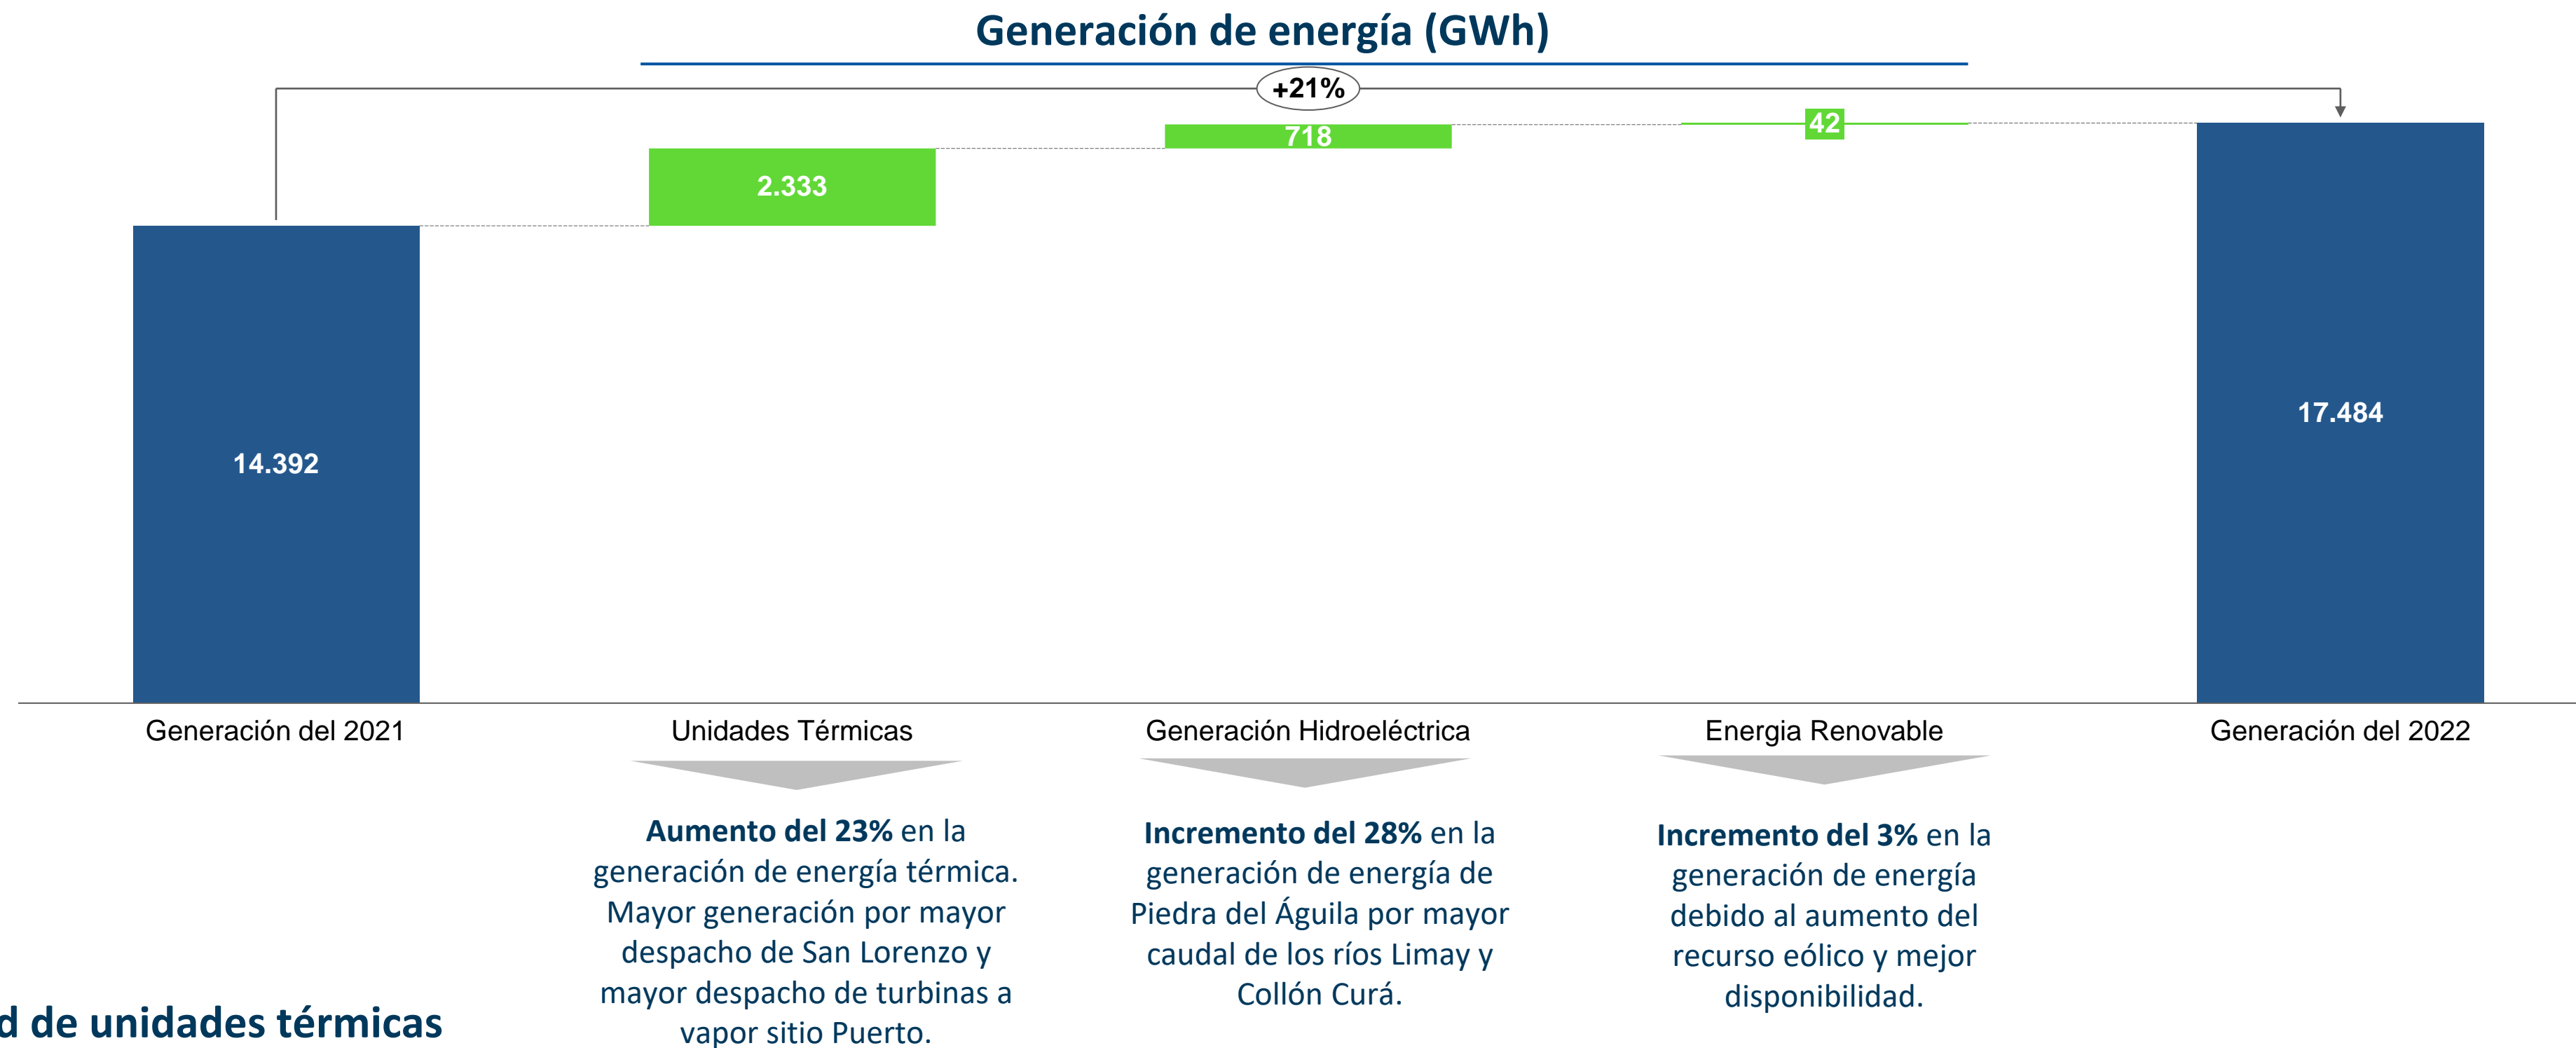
Generación de energía (GWh)

+21%

14.392

2.333

718

42

17.484

Generación del 2021

Unidades Térmicas

Generación Hidroeléctrica

Energia Renovable

Generación del 2022

**Aumento del 23%** en la generación de energía térmica. Mayor generación por mayor despacho de San Lorenzo y mayor despacho de turbinas a vapor sitio Puerto.

**Incremento del 28%** en la generación de energía de Piedra del Águila por mayor caudal de los ríos Limay y Collón Curá.

**Incremento del 3%** en la generación de energía debido al aumento del recurso eólico y mejor disponibilidad.

d de unidades térmicas